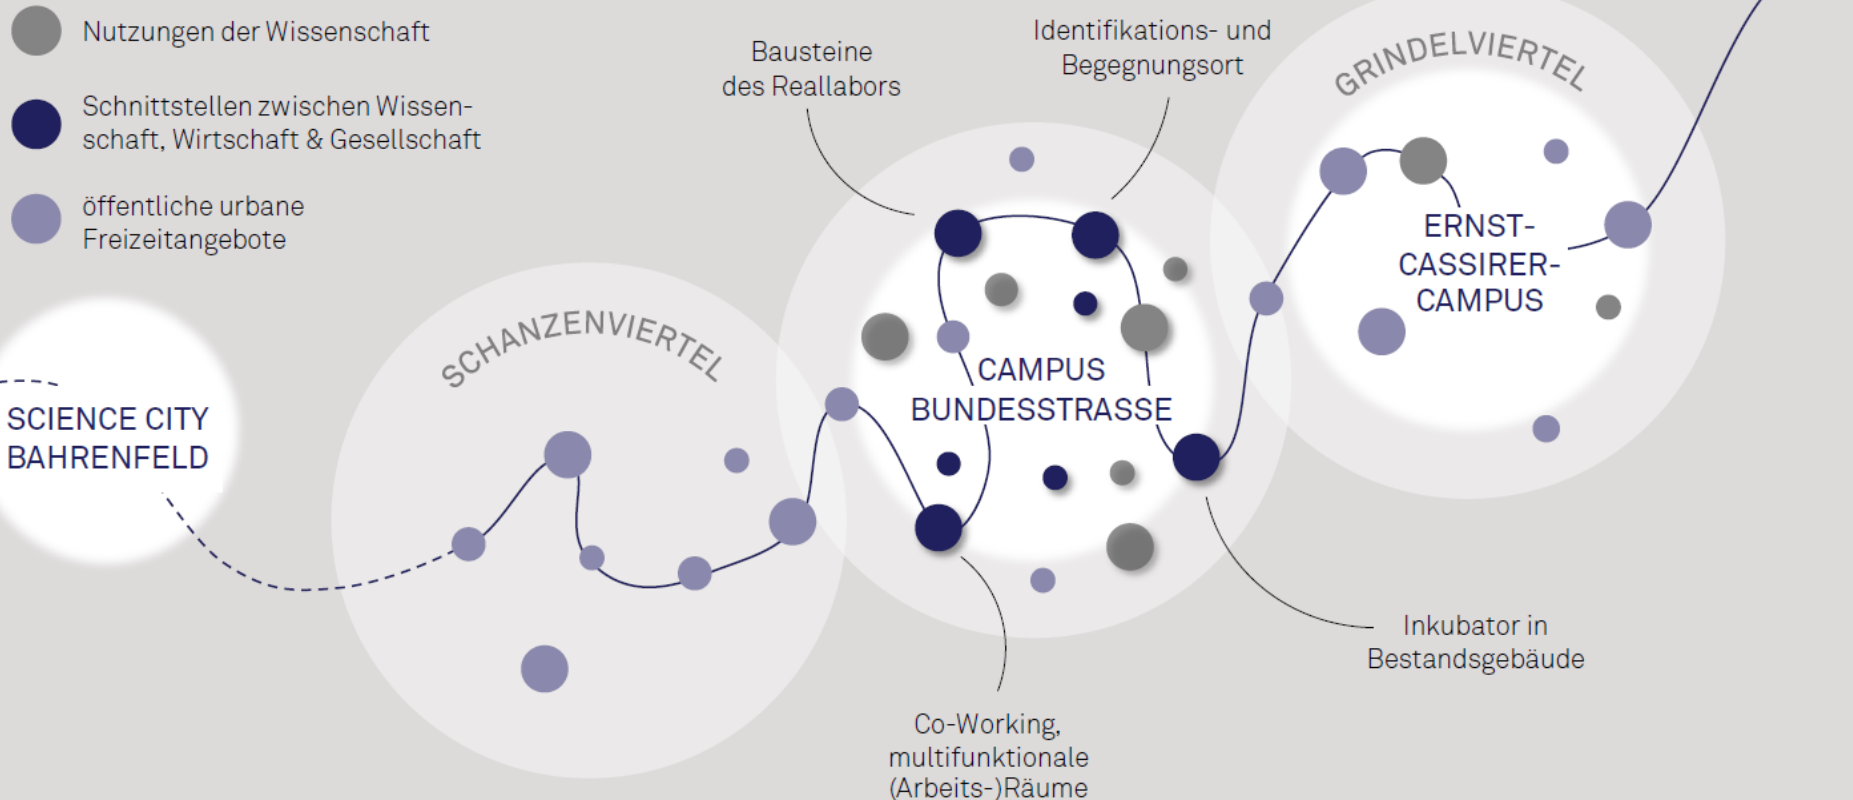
Nutzungen der Wissenschaft

Schnittstellen zwischen Wissenschaft, Wirtschaft & Gesellschaft

öffentliche urbane Freizeitangebote

Bausteine des Reallabors

Identifikations- und Begegnungsort

GRINDELVIERTEL

ERNST-CASSIRER-CAMPUS

SCHANZENVIERTEL

CAMPUS BUNDESSTRASSE

SCIENCE CITY BAHRENFELD

Inkubator in Bestandsgebäude

Co-Working, multifunktionale (Arbeits-)Räume